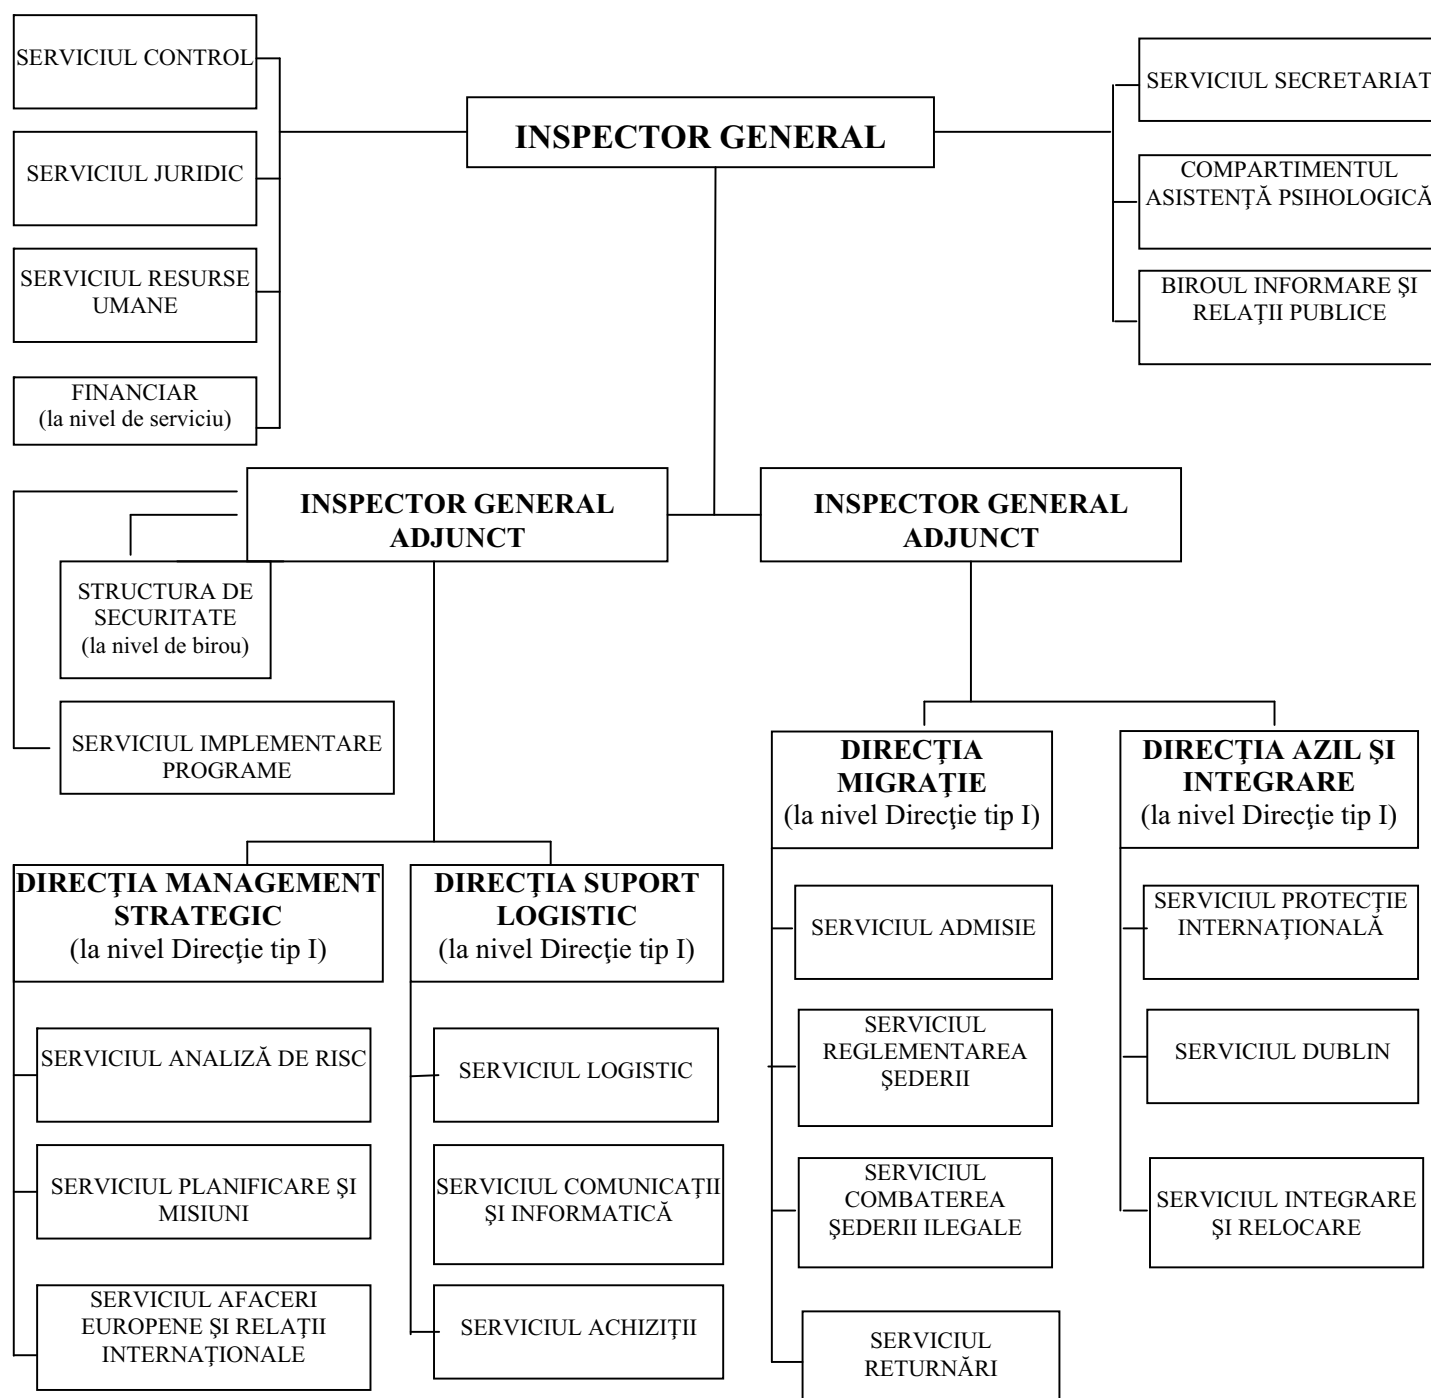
SERVICIUL CONTROL

SERVICIUL JURIDIC

SERVICIUL RESURSE UMANE

FINANCIAR
(la nivel de serviciu)

INSPECTOR GENERAL

SERVICIUL SECRETARIAT

COMPARTIMENTUL ASISTENȚĂ PSIHOLOGICĂ

BIROUL INFORMARE ŞI RELAȚII PUBLICE

INSPECTOR GENERAL ADJUNCT

STRUCTURA DE SECURITATE
(la nivel de birou)

SERVICIUL IMPLEMENTARE PROGRAME

INSPECTOR GENERAL ADJUNCT

DIRECȚIA MIGRAȚIE
(la nivel Direcţie tip I)

SERVICIUL ADMISIE

SERVICIUL REGLEMENTAREA ŞEDERII

SERVICIUL COMBATEREA ŞEDERII ILEGALE

SERVICIUL RETURNĂRI

DIRECȚIA AZIL ŞI INTEGRARE
(la nivel Direcţie tip I)

SERVICIUL PROTECȚIE INTERNAȚIONALĂ

SERVICIUL DUBLIN

SERVICIUL INTEGRARE ŞI RELOCARE

DIRECȚIA MANAGEMENT STRATEGIC
(la nivel Direcţie tip I)

SERVICIUL ANALIZĂ DE RISC

SERVICIUL PLANIFICARE ŞI MISIUNI

SERVICIUL AFACERI EUROPENE ŞI RELAȚII INTERNAȚIONALE

DIRECȚIA SUPORT LOGISTIC
(la nivel Direcţie tip I)

SERVICIUL LOGISTIC

SERVICIUL COMUNICAȚII ŞI INFORMATICĂ

SERVICIUL ACHIZIȚII